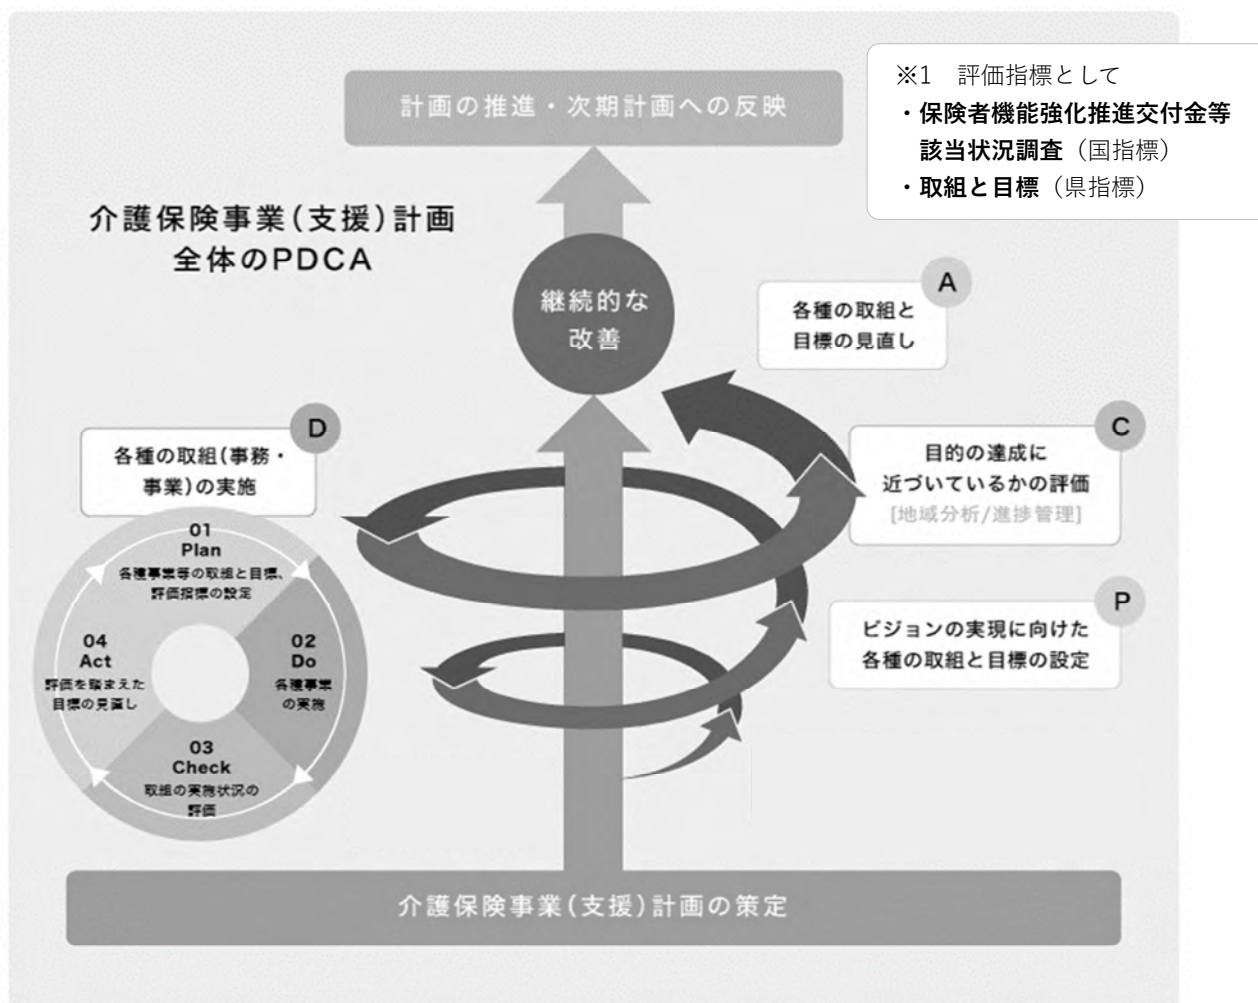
計画の推進・次期計画への反映

※1　評価指標として
・保険者機能強化推進交付金等該当状況調査（国指標）
・取組と目標（県指標）

介護保険事業(支援)計画
全体のPDCA

継続的な
改善

A
各種の取組と
目標の見直し

D
各種の取組(事務・
事業)の実施

C
目的の達成に
近づいているかの評価
[地域分析/進捗管理]

P
ビジョンの実現に向けた
各種の取組と目標の設定

01
Plan
各種事業等の取組と目標、
評価指標の設定

02
Do
各種事業
の実施

03
Check
取組の実施状況の
評価

04
Act
評価を踏まえた
目標の見直し

介護保険事業(支援)計画の策定